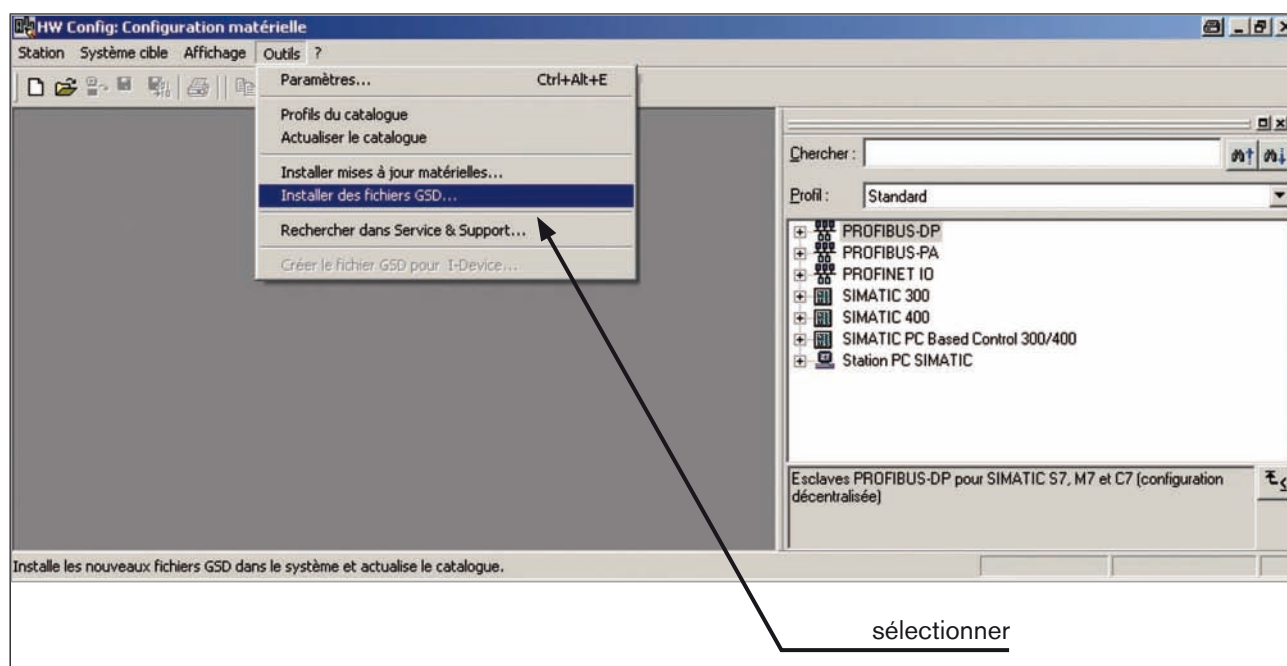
HW Config: Configuration matérielle

Station Système cible Affichage Outils ?

Paramètres... Ctrl+Alt+E

Profils du catalogue
Actualiser le catalogue

Installer mises à jour matérielles...
Installer des fichiers GSD...

Rechercher dans Service & Support...

Créer le fichier GSD pour I-Device...

Chercher :

Profil : Standard

PROFIBUS-DP
PROFIBUS-PA
PROFINET IO
SIMATIC 300
SIMATIC 400
SIMATIC PC Based Control 300/400
Station PC SIMATIC

Esclaves PROFIBUS-DP pour SIMATIC S7, M7 et C7 (configuration décentralisée)

Installe les nouveaux fichiers GSD dans le système et actualise le catalogue.

sélectionner